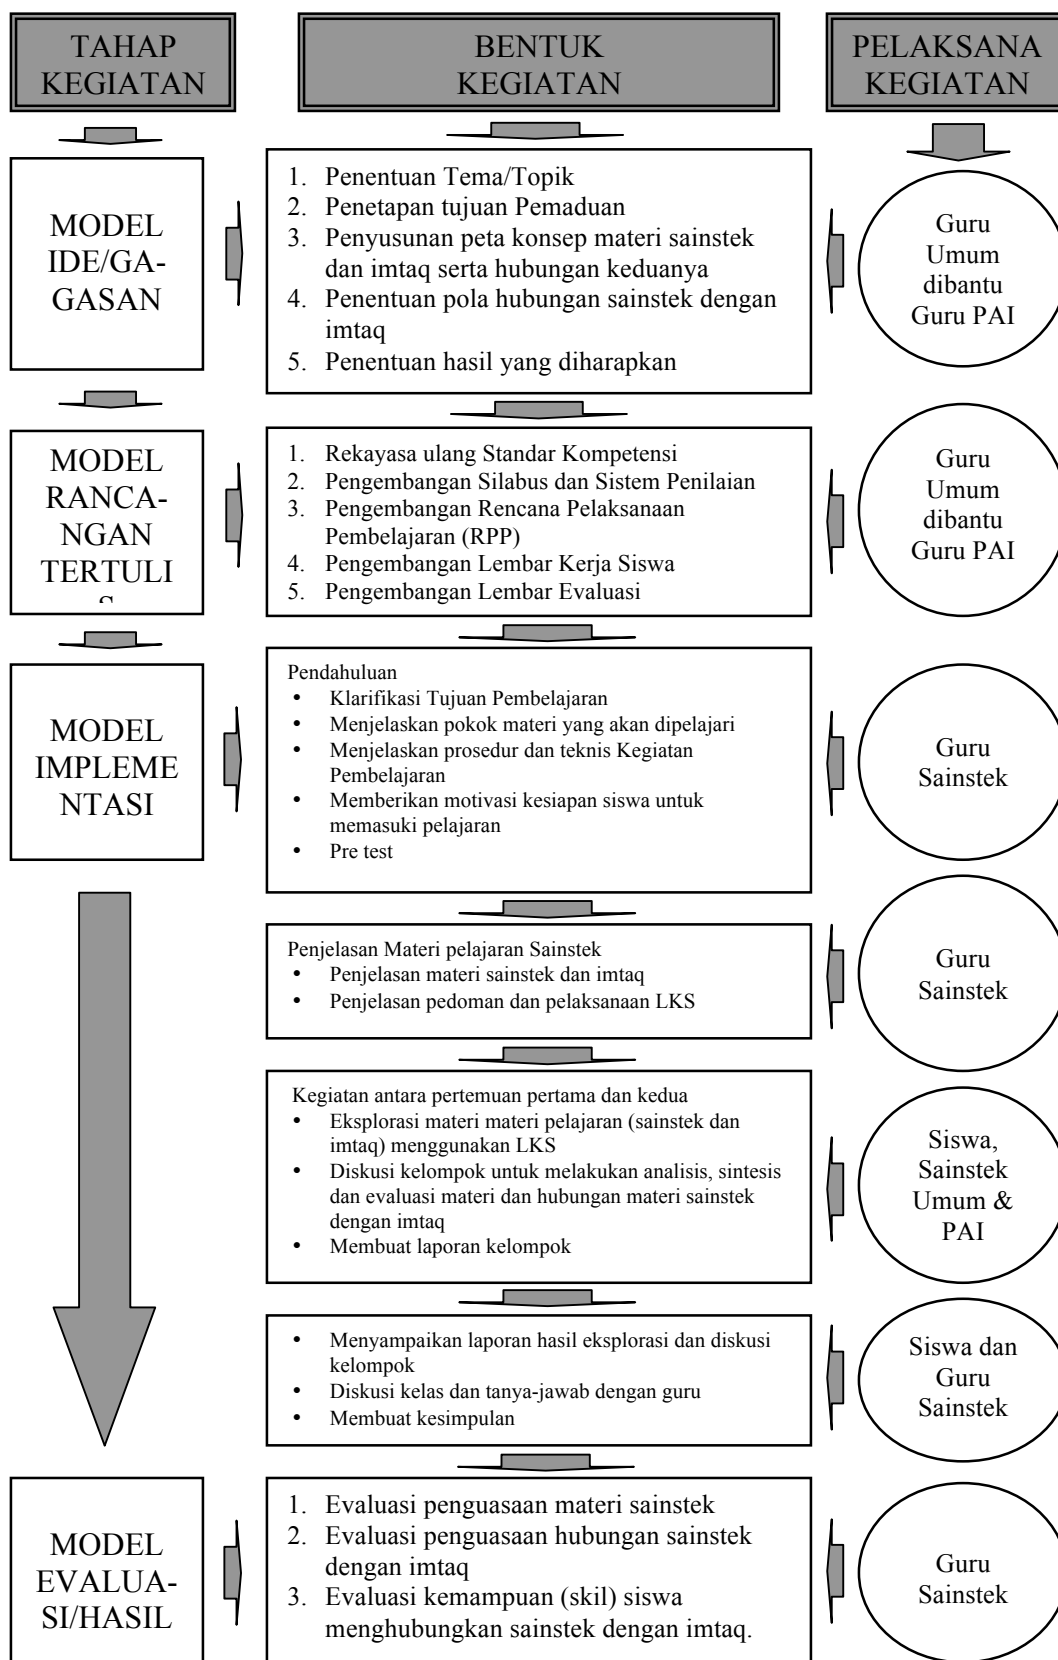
TAHAP KEGIATAN

BENTUK KEGIATAN

PELAKSANA KEGIATAN

MODEL IDE/GA-GASAN

1. Penentuan Tema/Topik
2. Penetapan tujuan Pemaduan
3. Penyusunan peta konsep materi sainstek dan imtaq serta hubungan keduanya
4. Penentuan pola hubungan sainstek dengan imtaq
5. Penentuan hasil yang diharapkan

Guru Umum dibantu Guru PAI

MODEL RANCA-NGAN TERTULI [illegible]

1. Rekayasa ulang Standar Kompetensi
2. Pengembangan Silabus dan Sistem Penilaian
3. Pengembangan Rencana Pelaksanaan Pembelajaran (RPP)
4. Pengembangan Lembar Kerja Siswa
5. Pengembangan Lembar Evaluasi

Guru Umum dibantu Guru PAI

MODEL IMPLEME NTASI

Pendahuluan
• Klarifikasi Tujuan Pembelajaran
• Menjelaskan pokok materi yang akan dipelajari
• Menjelaskan prosedur dan teknis Kegiatan Pembelajaran
• Memberikan motivasi kesiapan siswa untuk memasuki pelajaran
• Pre test

Guru Sainstek

Penjelasan Materi pelajaran Sainstek
• Penjelasan materi sainstek dan imtaq
• Penjelasan pedoman dan pelaksanaan LKS

Guru Sainstek

Kegiatan antara pertemuan pertama dan kedua
• Eksplorasi materi materi pelajaran (sainstek dan imtaq) menggunakan LKS
• Diskusi kelompok untuk melakukan analisis, sintesis dan evaluasi materi dan hubungan materi sainstek dengan imtaq
• Membuat laporan kelompok

Siswa, Sainstek Umum & PAI

• Menyampaikan laporan hasil eksplorasi dan diskusi kelompok
• Diskusi kelas dan tanya-jawab dengan guru
• Membuat kesimpulan

Siswa dan Guru Sainstek

MODEL EVALUA-SI/HASIL

1. Evaluasi penguasaan materi sainstek
2. Evaluasi penguasaan hubungan sainstek dengan imtaq
3. Evaluasi kemampuan (skil) siswa menghubungkan sainstek dengan imtaq.

Guru Sainstek